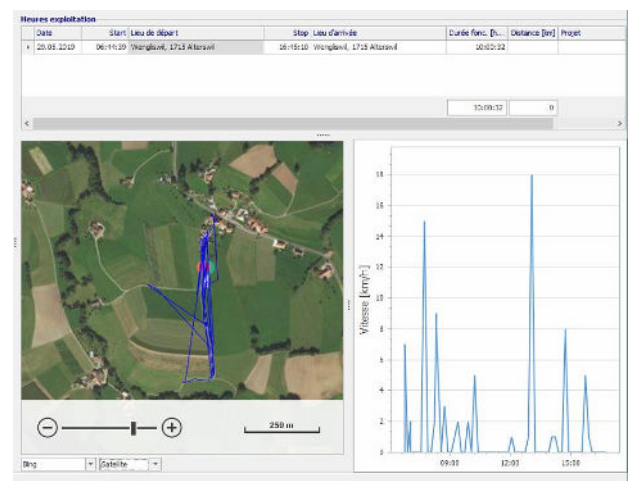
Heures exploitation

| | Date | Start | Lieu de départ | Stop | Lieu d'arrivée | Durée fonc. [h... | Distance [km] | Projet |
|---|---|---|---|---|---|---|---|---|
| ▸ | 28.05.2019 | 06:14:39 | Wengliswil, 1715 Alterswil | 16:15:10 | Wengliswil, 1715 Alterswil | 10:00:32 | | |
| | | | | | | 10:00:32 | 0 | |

250 m

Bing

Satellite

Vitesse [km/h]

18
16
14
12
10
8
6
4
2
0

09:00
12:00
15:00